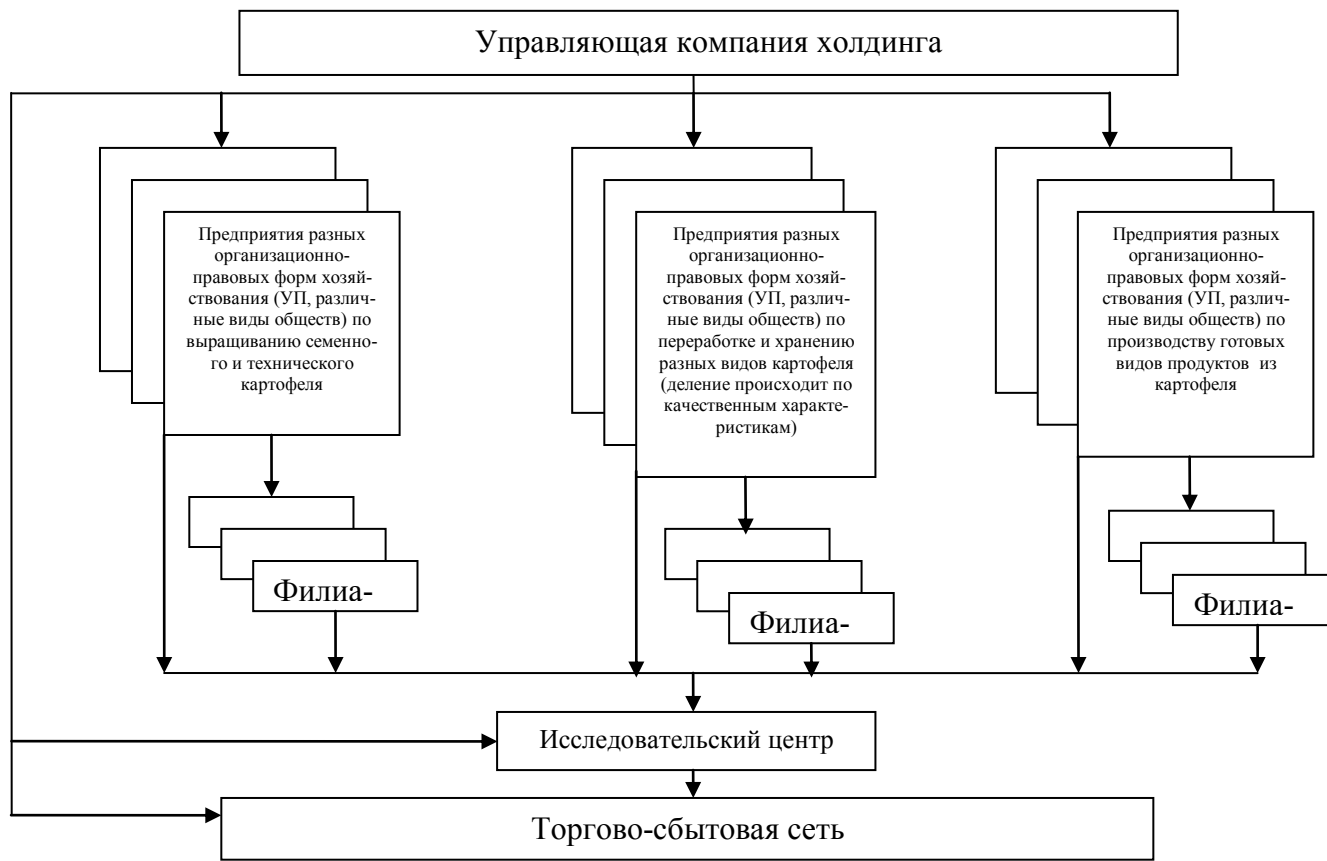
Управляющая компания холдинга

Предприятия разных организационно-правовых форм хозяйствования (УП, различные виды обществ) по выращиванию семенного и технического картофеля

Предприятия разных организационно-правовых форм хозяйствования (УП, различные виды обществ) по переработке и хранению разных видов картофеля (деление происходит по качественным характеристикам)

Предприятия разных организационно-правовых форм хозяйствования (УП, различные виды обществ) по производству готовых видов продуктов из картофеля

Филиа-

Филиа-

Филиа-

Исследовательский центр

Торгово-сбытовая сеть